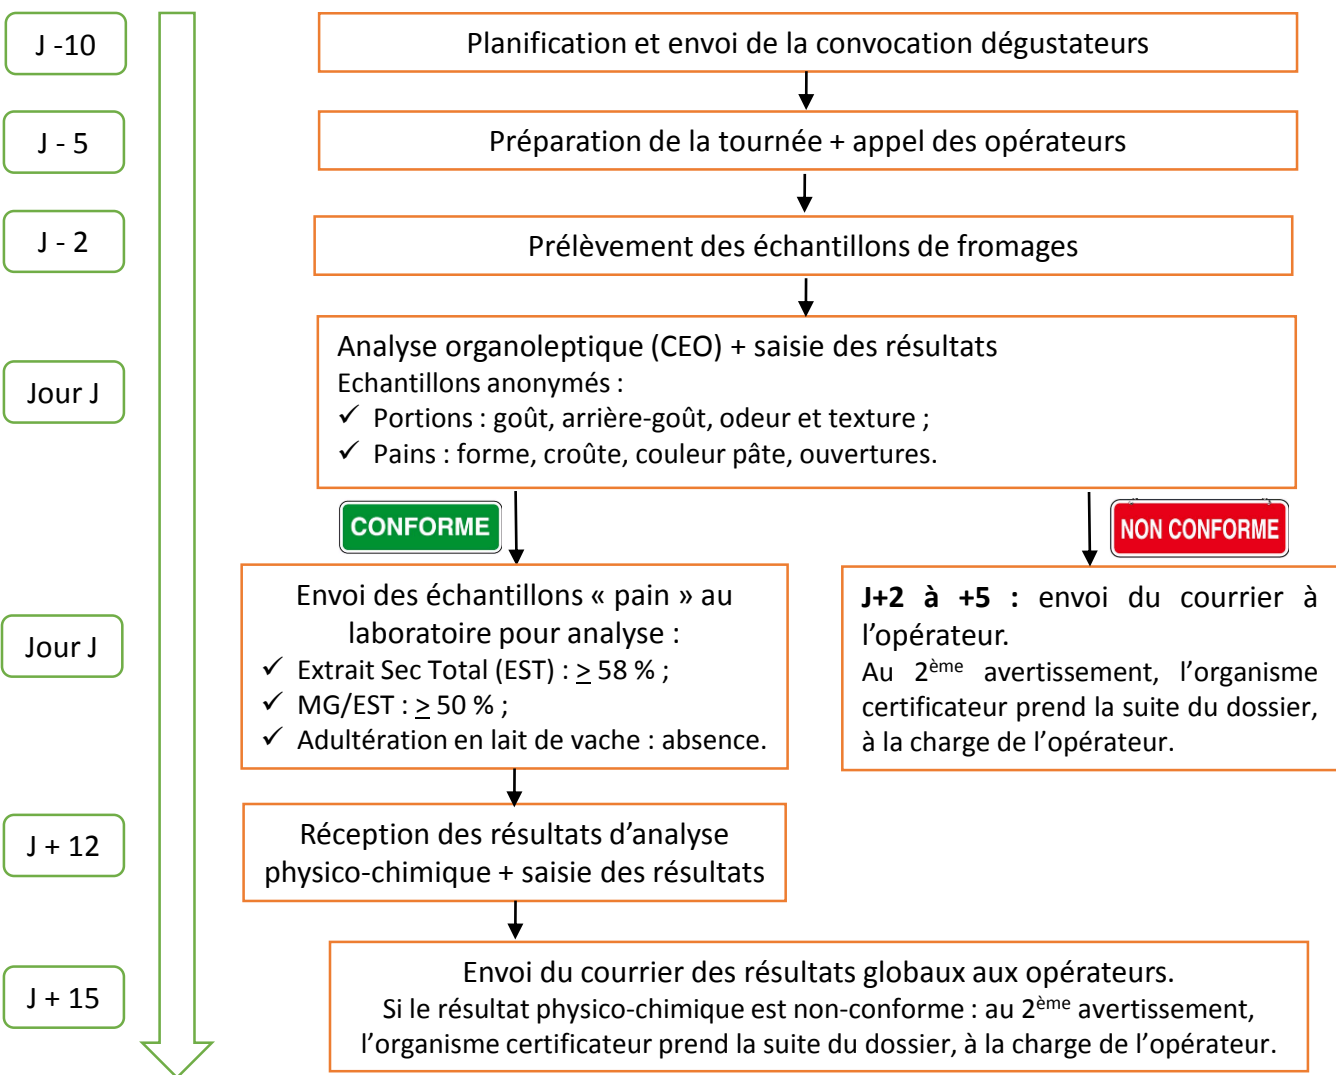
J -10

Planification et envoi de la convocation dégustateurs

J - 5

Préparation de la tournée + appel des opérateurs

J - 2

Prélèvement des échantillons de fromages

Jour J

Analyse organoleptique (CEO) + saisie des résultats
Echantillons anonymés :
✓ Portions : goût, arrière-goût, odeur et texture ;
✓ Pains : forme, croûte, couleur pâte, ouvertures.

CONFORME

NON CONFORME

Jour J

Envoi des échantillons « pain » au laboratoire pour analyse :
✓ Extrait Sec Total (EST) : $\geq$ 58 % ;
✓ MG/EST : $\geq$ 50 % ;
✓ Adultération en lait de vache : absence.

**J+2 à +5 :** envoi du courrier à l'opérateur.
Au 2$^{ème}$ avertissement, l'organisme certificateur prend la suite du dossier, à la charge de l'opérateur.

J + 12

Réception des résultats d'analyse physico-chimique + saisie des résultats

J + 15

Envoi du courrier des résultats globaux aux opérateurs.
Si le résultat physico-chimique est non-conforme : au 2$^{ème}$ avertissement, l'organisme certificateur prend la suite du dossier, à la charge de l'opérateur.